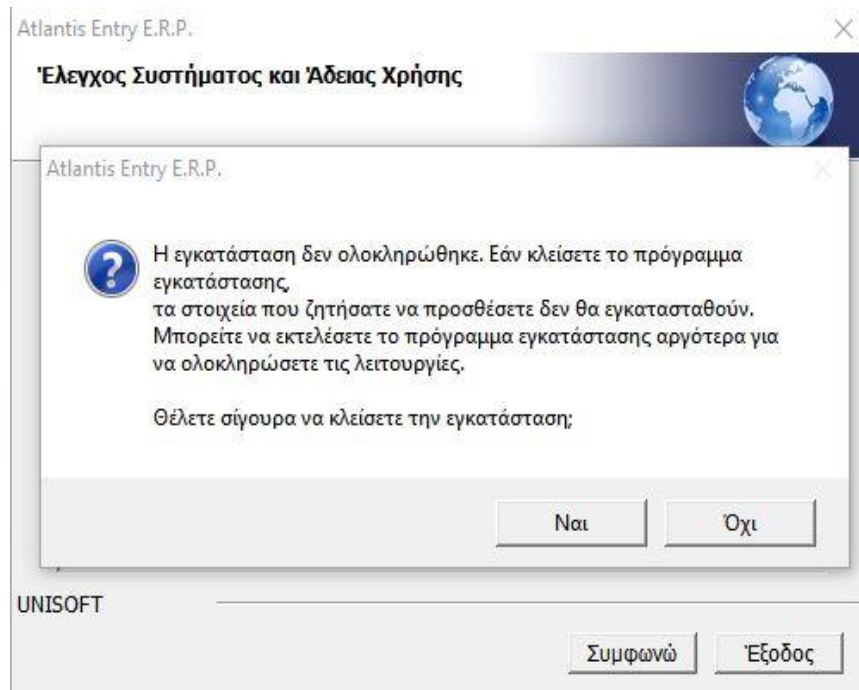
Atlantis Entry E.R.P.

Έλεγχος Συστήματος και Άδειας Χρήσης

Atlantis Entry E.R.P.

Η εγκατάσταση δεν ολοκληρώθηκε. Εάν κλείσετε το πρόγραμμα εγκατάστασης,
τα στοιχεία που ζητήσατε να προσθέσετε δεν θα εγκατασταθούν.
Μπορείτε να εκτελέσετε το πρόγραμμα εγκατάστασης αργότερα για να ολοκληρώσετε τις λειτουργίες.

Θέλετε σίγουρα να κλείσετε την εγκατάσταση;

Ναι Όχι

UNISOFT

Συμφωνώ Έξοδος